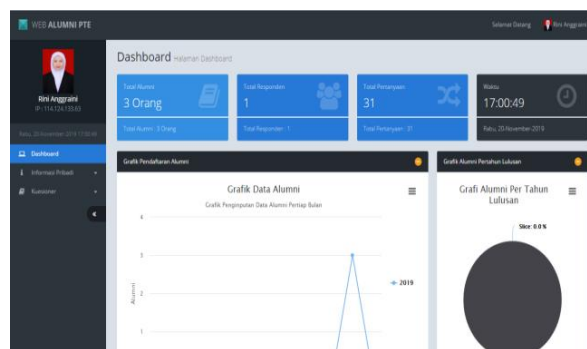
WEB ALUMNI PTE

Selamat Datang Rini Anggraini

Rini Anggraini
IP : 114.124.133.63

Rabu, 20 November 2019 17:00:36

Dashboard
Informasi Pribadi
Kuisioner

Dashboard Halaman Dashboard

Total Alumni
3 Orang
Total Alumni : 3 Orang

Total Responden
1
Total Responden : 1

Total Pertanyaan
31
Total Pertanyaan : 31

Waktu
17:00:49
Rabu, 20 November 2019

Grafik Pendaftaran Alumni

Grafik Data Alumni
Grafik Penginputan Data Alumni Pertiap Bulan

4
3
2
1
Alumni

2019

Grafik Alumni Pertahun Lulusan

Grafi Alumni Per Tahun Lulusan

Slice: 0.0 %